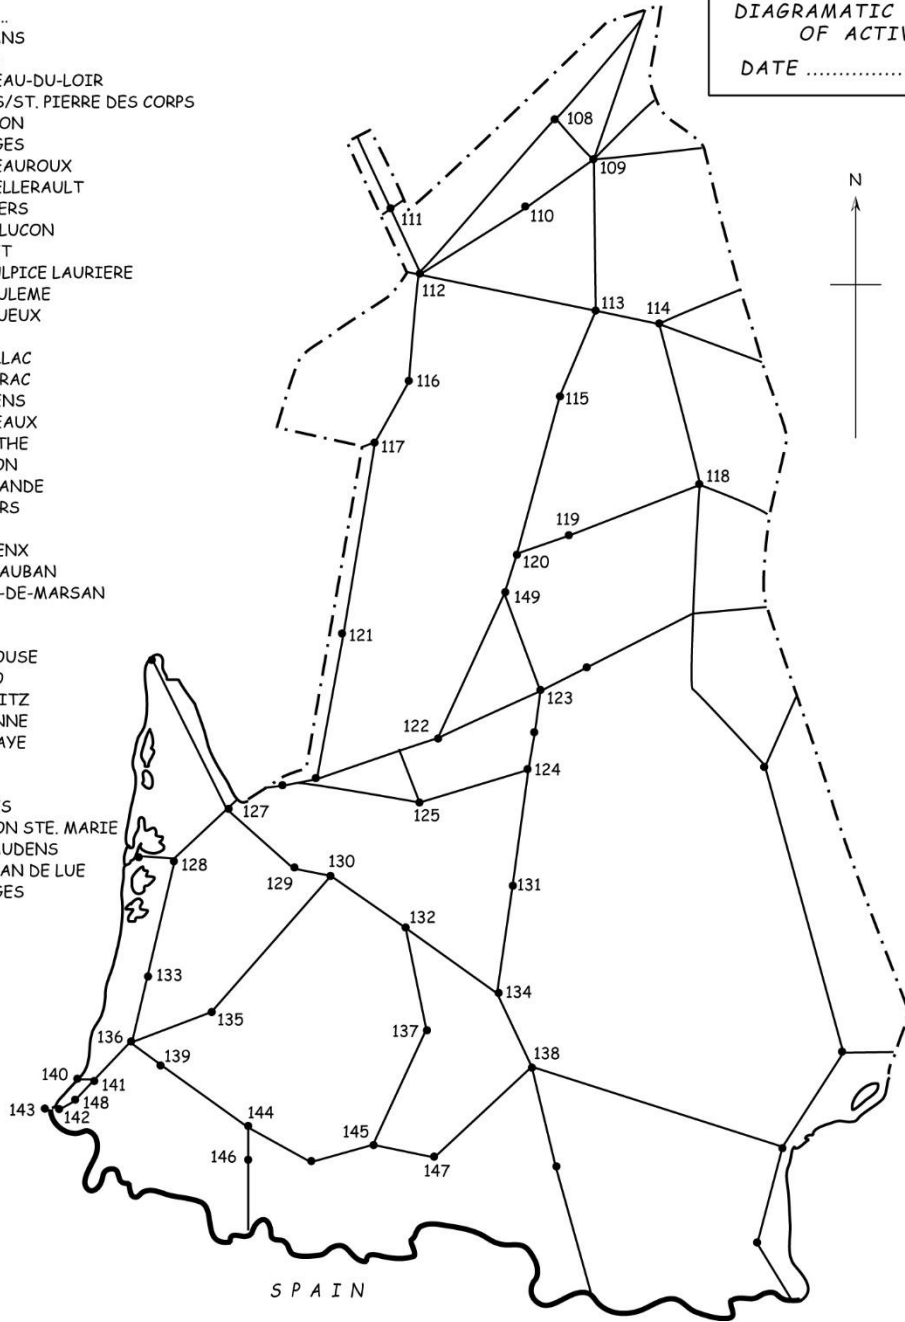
...
NS

EAU-DU-LOIR
S/ST. PIERRE DES CORPS
ON
GES
EAUROUX
ELLERAULT
ERS
LUCON
T
LPICE LAURIERE
ULEME
UEUX

LAC
RAC
NS
EAUX
THE
ON
ANDE
RS

ENX
AUBAN
-DE-MARSAN

OUSE
D
ITZ
NNE
AYE

S
ON STE. MARIE
UDENS
AN DE LUE
GES

DIAGRAMATIC
OF ACTIV
DATE ..............

N

108
109
110
111
112
113
114
115
116
117
118
119
120
149
121
122
123
124
125
127
128
129
130
131
132
133
134
135
136
137
138
139
140
141
148
142
143
144
145
146
147

SPAIN